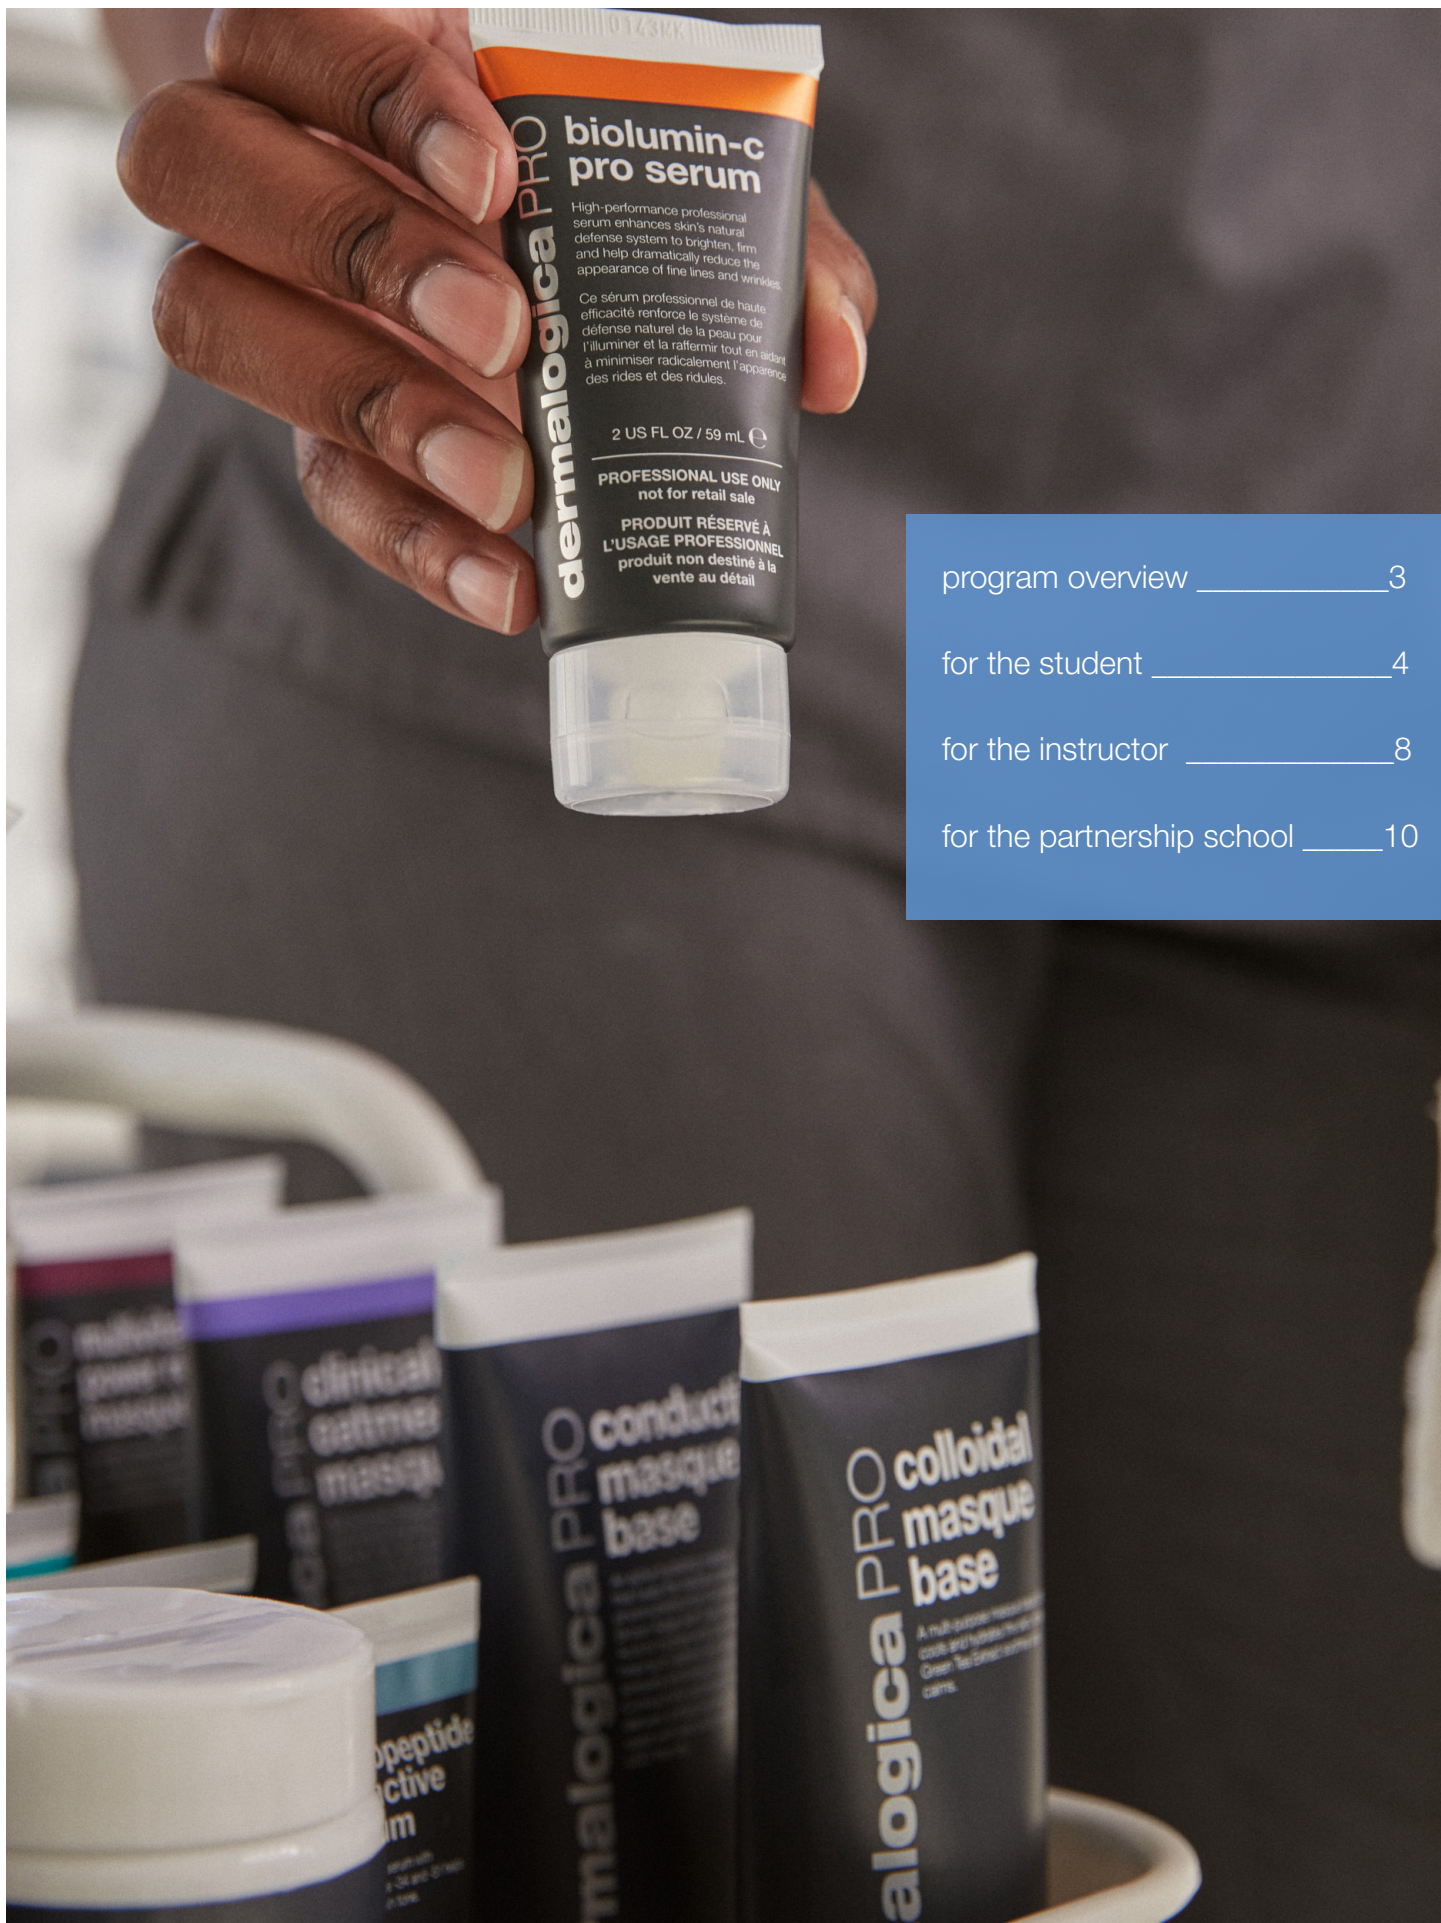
dermalogica PRO
biolumin-c pro serum

High-performance professional serum enhances skin's natural defense system to brighten, firm and help dramatically reduce the appearance of fine lines and wrinkles.

Ce sérum professionnel de haute efficacité renforce le système de défense naturel de la peau pour l'illuminer et la raffermir tout en aidant à minimiser radicalement l'apparence des rides et des ridules.

2 US FL OZ / 59 mL ℮

PROFESSIONAL USE ONLY
not for retail sale

PRODUIT RÉSERVÉ À L'USAGE PROFESSIONNEL
produit non destiné à la vente au détail

program overview ____________3

for the student ______________4

for the instructor _____________8

for the partnership school _____10

PRO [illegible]

ca PRO clinical oatmeal masque

malogica PRO conductive masque base

alogica PRO colloidal masque base
A multi-purpose masque base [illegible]

peptide active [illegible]m